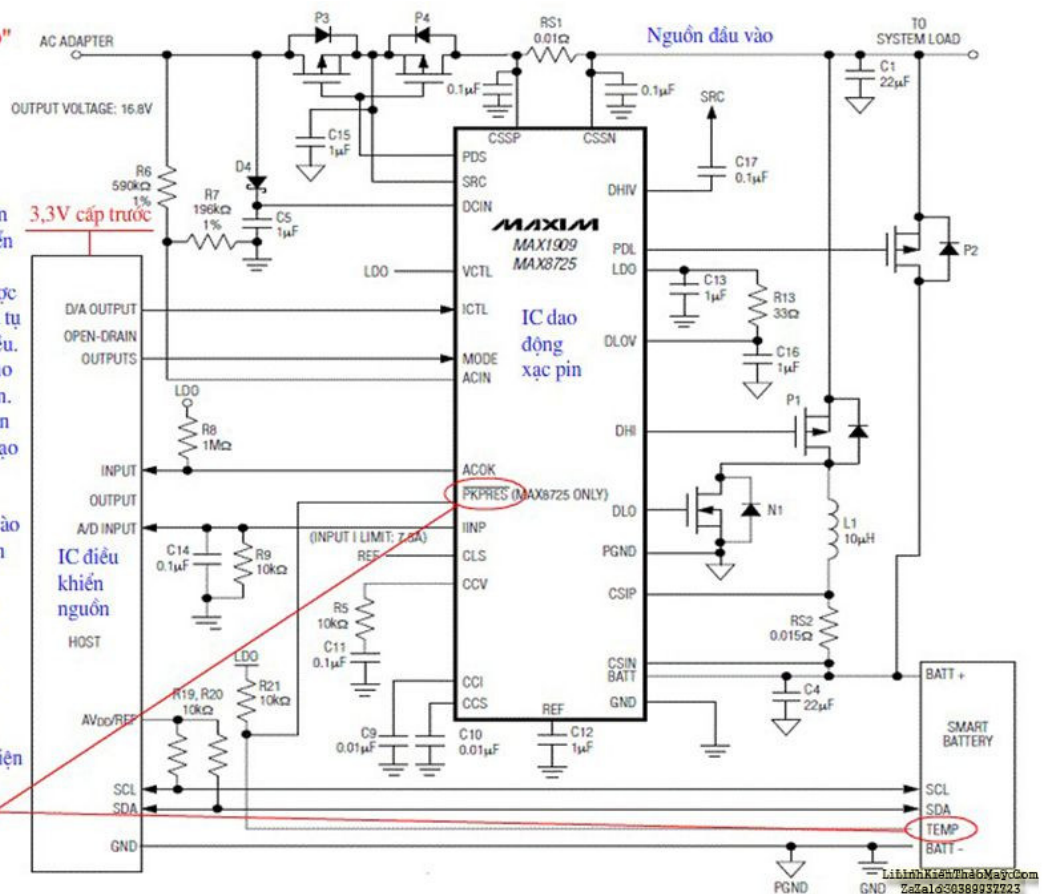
"
AC ADAPTER
P3
P4
RS1
0.01Ω
Nguồn đầu vào
TO
SYSTEM LOAD
C1
22μF
OUTPUT VOLTAGE: 16.8V
0.1μF
0.1μF
SRC
C15
1μF
CSSP
CSSN
R6
590kΩ
1%
D4
PDS
SRC
DHIV
C17
0.1μF
n
ến
3,3V cấp trước
R7
196kΩ
1%
C5
1μF
DCIN
MAXIM
MAX1909
MAX8725
PDL
P2
LDO
VCTL
LDO
C13
1μF
R13
33Ω
ợc
tụ
ều.
ao
n.
ạo
D/A OUTPUT
OPEN-DRAIN
OUTPUTS
ICTL
MODE
ACIN
IC dao
động
xạc pin
DLOV
C16
1μF
LDO
R8
1MΩ
DHI
P1
INPUT
ACOK
OUTPUT
PKPRES (MAX8725 ONLY)
DLO
N1
ào
n
A/D INPUT
IINP
(INPUT I LIMIT: 7.5A)
L1
10μH
IC điều
khiển
nguồn
C14
0.1μF
R9
10kΩ
REF
CLS
PGND
CCV
CSIP
HOST
R5
10kΩ
C11
0.1μF
RS2
0.015Ω
LDO
CSIN
BATT
C4
22μF
BATT +
R19, R20
10kΩ
R21
10kΩ
CCI
GND
AVDD/REF
CCS
REF
SMART
BATTERY
C9
0.01μF
C10
0.01μF
C12
1μF
iện
SCL
SCL
SDA
SDA
TEMP
GND
BATT -
PGND
GND
LinhKienThaoMay.Com
ZaZalo:0389937723